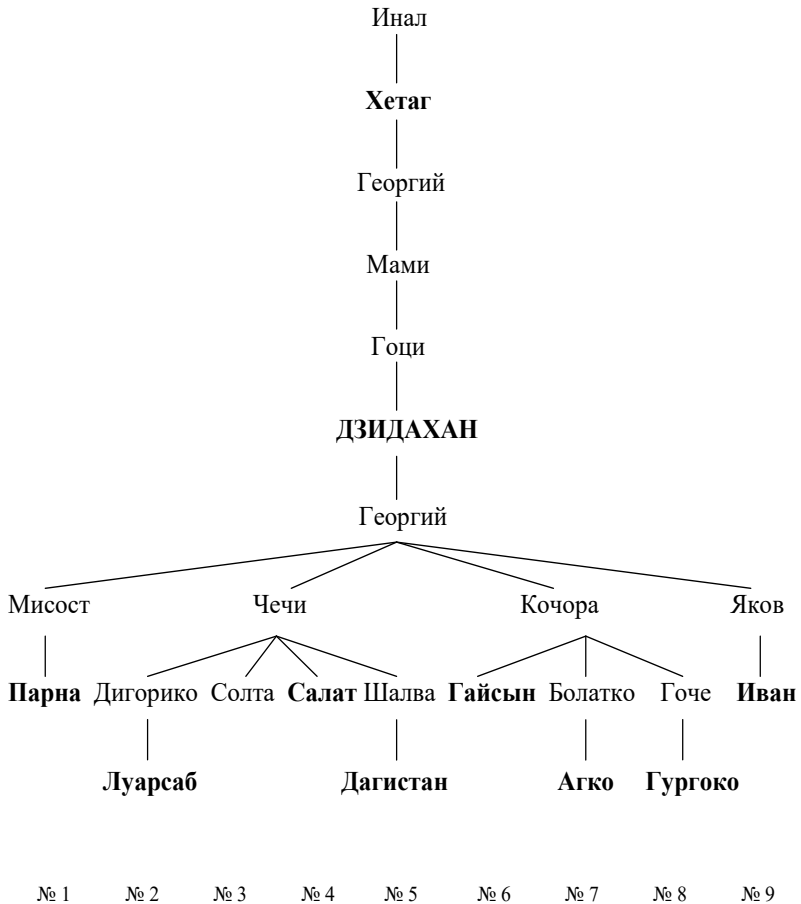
Инал

**Хетаг**

Георгий

Мами

Гоци

**ДЗИДАХАН**

Георгий

Мисост Чечи Кочора Яков

**Парна** Дигорико Солта **Салат** Шалва **Гайсын** Болатко Гоче **Иван**

**Луарсаб** **Дагистан** **Агко** **Гургоко**

№ 1 № 2 № 3 № 4 № 5 № 6 № 7 № 8 № 9